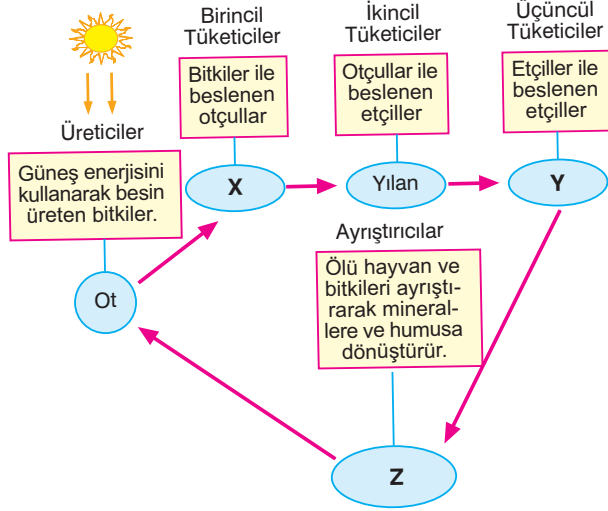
Birincil Tüketiciler

İkincil Tüketiciler

Üçüncül Tüketiciler

Bitkiler ile beslenen otçullar

Otçullar ile beslenen etçiller

Etçiller ile beslenen etçiller

Üreticiler

Güneş enerjisini kullanarak besin üreten bitkiler.

X

Yılan

Y

Ayrıştırıcılar

Ölü hayvan ve bitkileri ayrıştırarak minerallere ve humusa dönüştürür.

Ot

Z